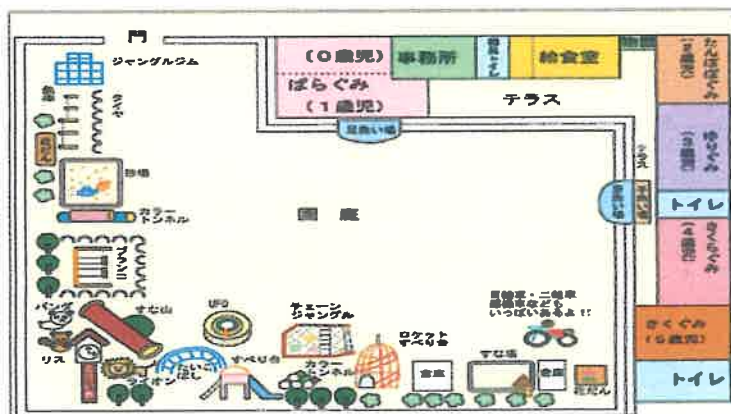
門

ジャングルジム

鉄棒

タイヤ

花だん

砂場

カラートンネル

ブランコ

パンダ

すべり山

リス

ライオン

たいこばし

すべり台

UFO

チェーンジャングル

カラートンネル

ロケットすべり台

倉庫

すな場

倉庫

花だん

三輪車・二輪車 自転車などが いっぱいあるよ!!

園庭

(0歳児)

ぱらぐみ

(1歳児)

事務所

調乳室

給食室

テラス

足洗い場

テラス

足洗い場

たんぽぽぐみ (2歳児)

ゆりぐみ (3歳児)

トイレ

さくらぐみ (4歳児)

きくぐみ (5歳児)

トイレ